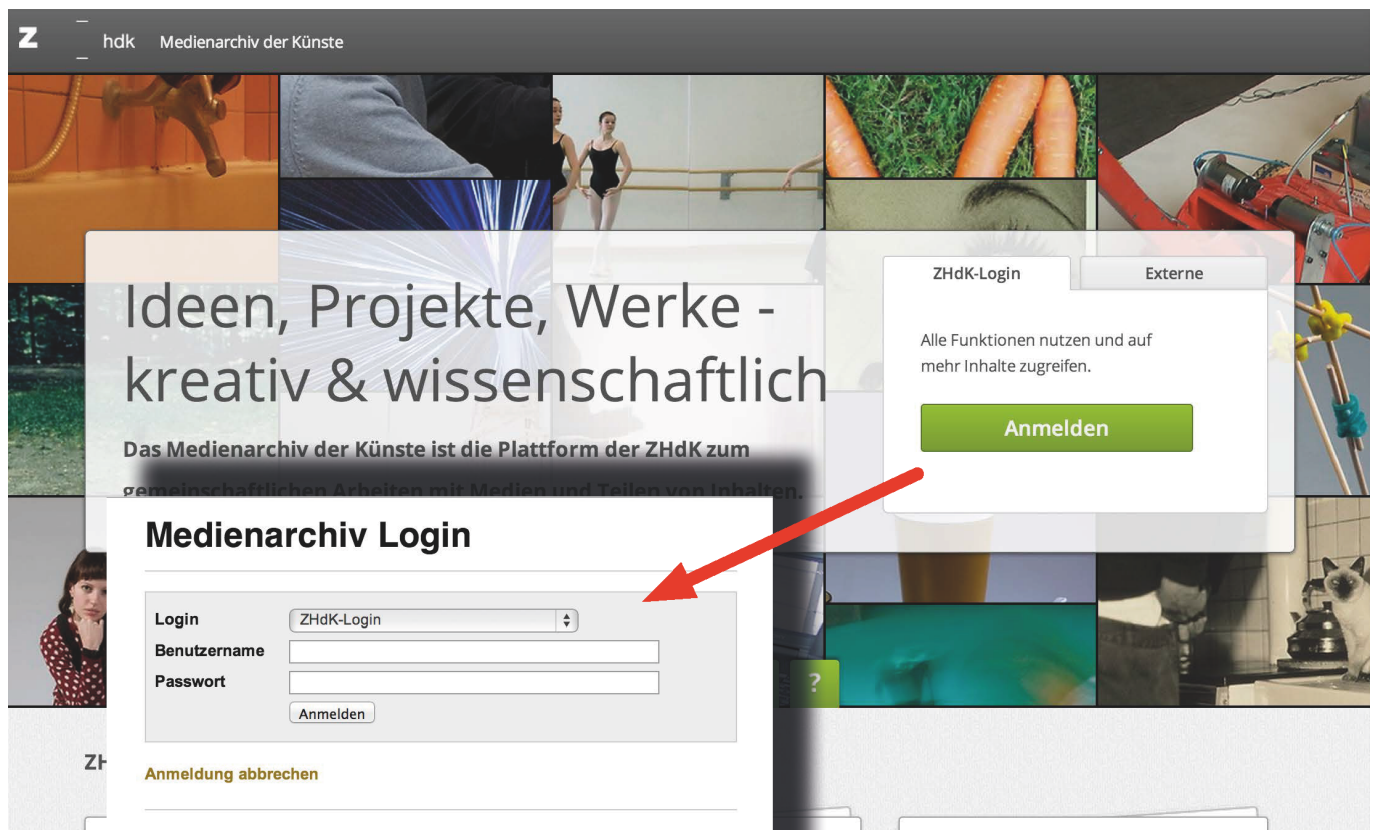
z hdk Medienarchiv der Künste

Ideen, Projekte, Werke - kreativ & wissenschaftlich

Das Medienarchiv der Künste ist die Plattform der ZHdK zum gemeinschaftlichen Arbeiten mit Medien und Teilen von Inhalten.

ZHdK-Login | Externe

Alle Funktionen nutzen und auf mehr Inhalte zugreifen.

Anmelden

Medienarchiv Login

Login ZHdK-Login
Benutzername
Passwort
Anmelden

Anmeldung abbrechen

?

ZH